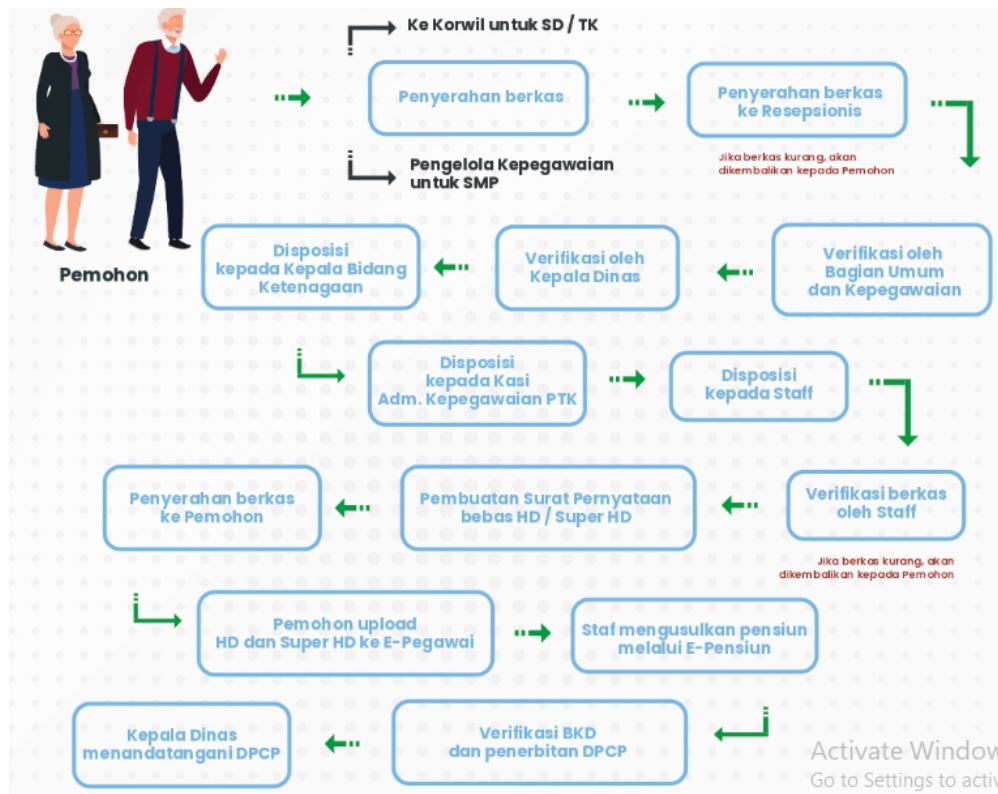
Ke Korwil untuk SD / TK

Penyerahan berkas

Penyerahan berkas ke Resepsionis

Jika berkas kurang, akan dikembalikan kepada Pemohon

Pengelola Kepegawaian untuk SMP

Pemohon

Verifikasi oleh Bagian Umum dan Kepegawaian

Verifikasi oleh Kepala Dinas

Disposisi kepada Kepala Bidang Ketenagaan

Disposisi kepada Kasi Adm. Kepegawaian PTK

Disposisi kepada Staff

Verifikasi berkas oleh Staff

Jika berkas kurang, akan dikembalikan kepada Pemohon

Pembuatan Surat Pernyataan bebas HD / Super HD

Penyerahan berkas ke Pemohon

Pemohon upload HD dan Super HD ke E-Pegawai

Staf mengusulkan pensiun melalui E-Pensiun

Verifikasi BKD dan penerbitan DPCP

Kepala Dinas menandatangani DPCP

Activate Window
Go to Settings to activ